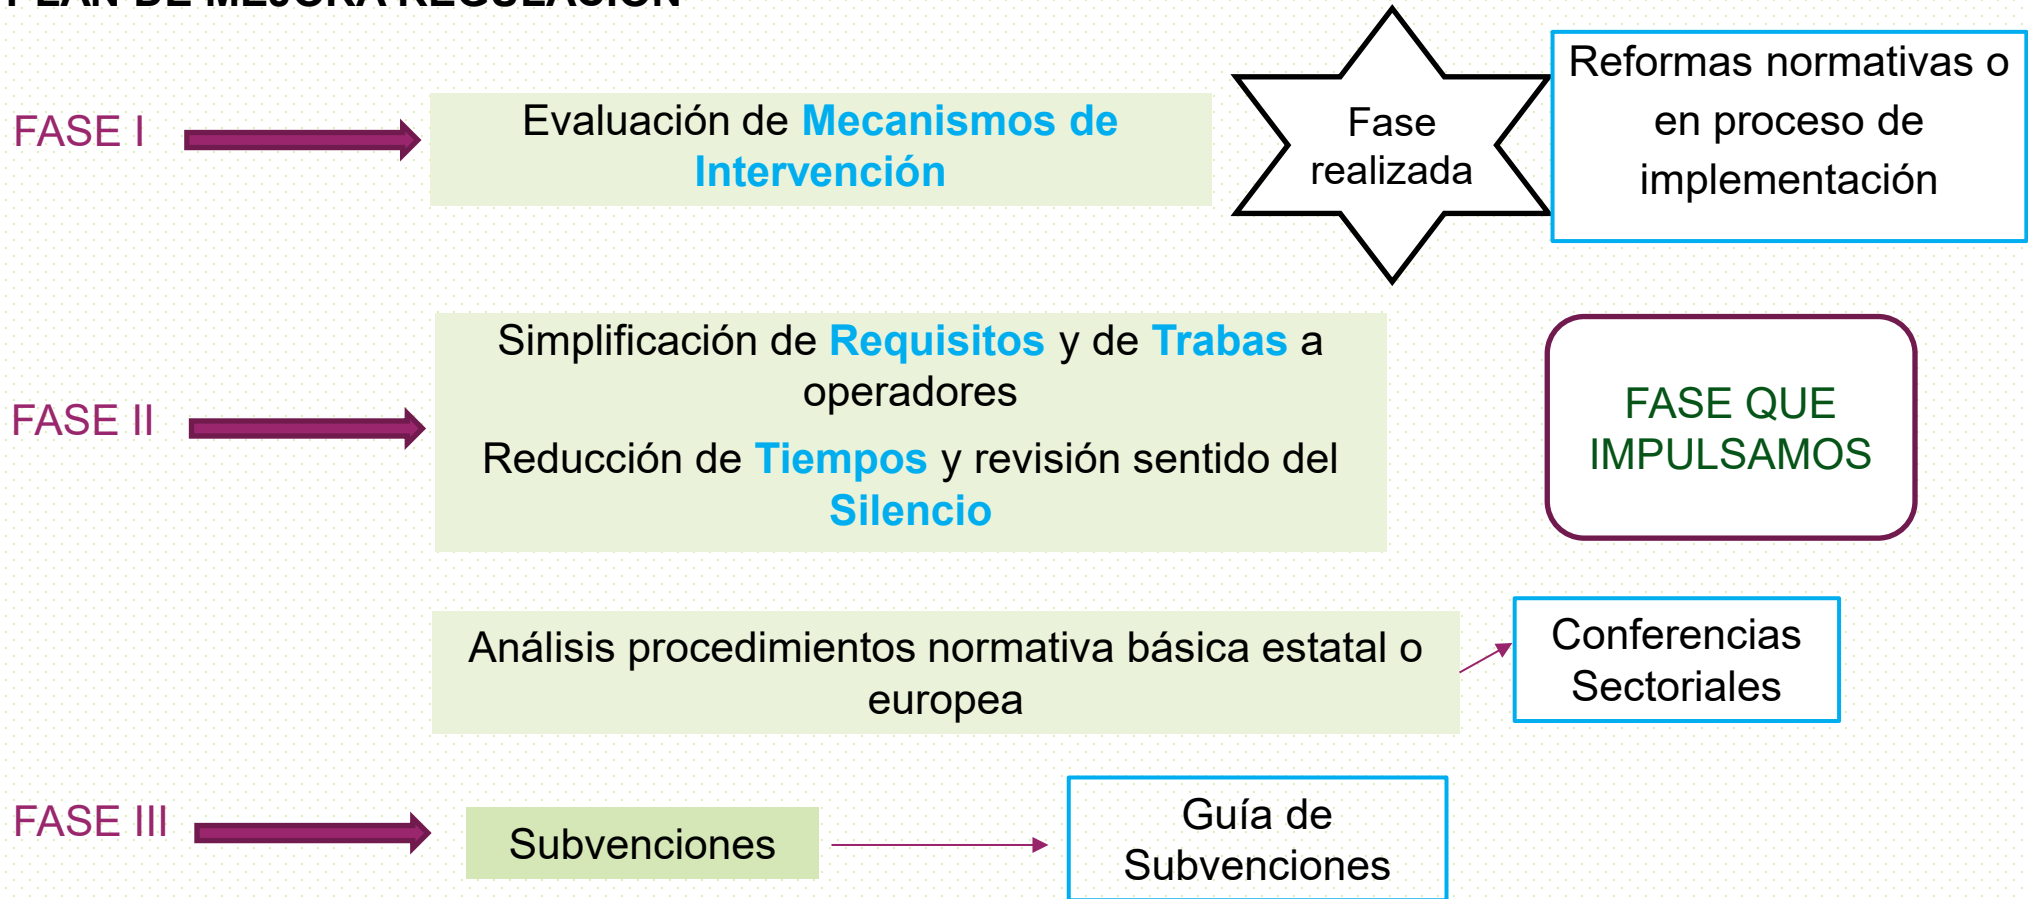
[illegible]

FASE I

Evaluación de Mecanismos de Intervención

Fase realizada

Reformas normativas o en proceso de implementación

FASE II

Simplificación de Requisitos y de Trabas a operadores

Reducción de Tiempos y revisión sentido del Silencio

FASE QUE IMPULSAMOS

Análisis procedimientos normativa básica estatal o europea

Conferencias Sectoriales

FASE III

Subvenciones

Guía de Subvenciones